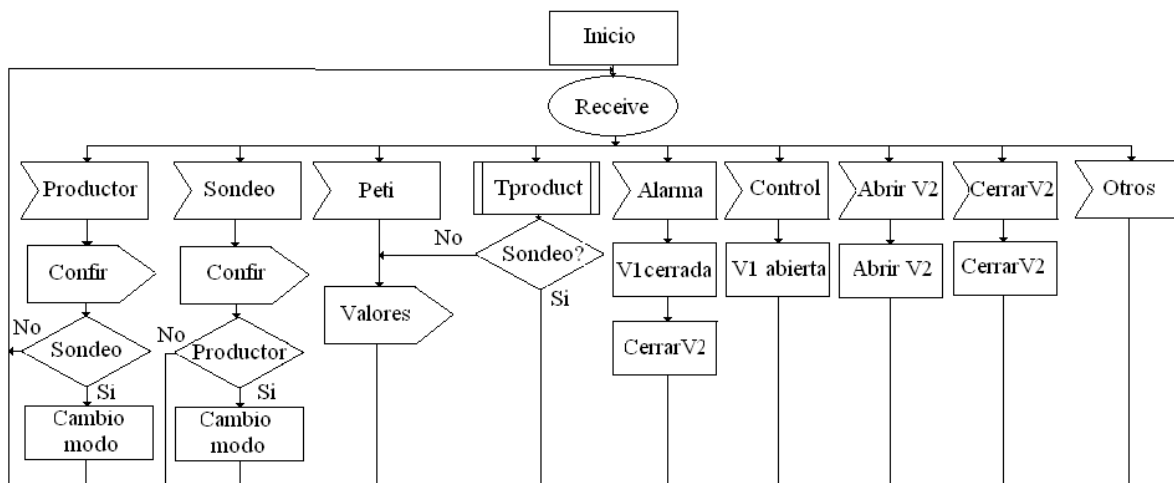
Inicio

Receive

Productor

Sondeo

Peti

Tproduct

Alarma

Control

Abrir V2

CerrarV2

Otros

Confir

Confir

No

Sondeo?

Si

V1cerrada

V1 abierta

Abrir V2

CerrarV2

Valores

No

Sondeo

Si

No

Productor

Si

CerrarV2

Cambio modo

Cambio modo